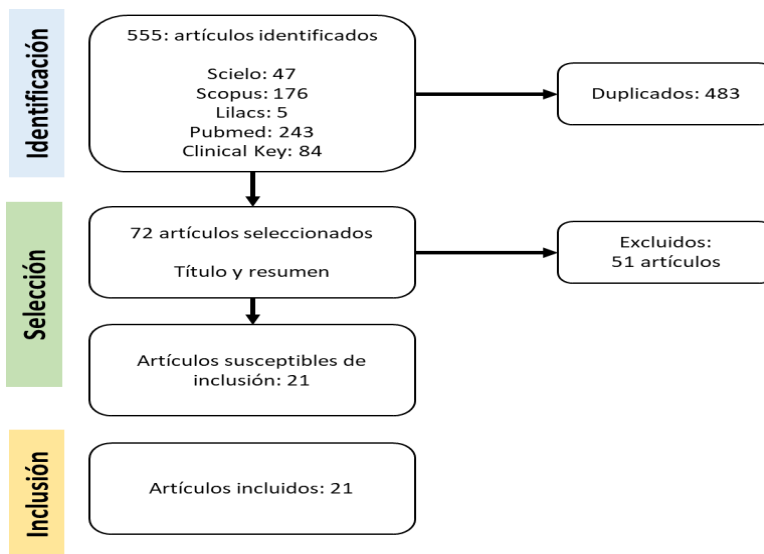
Identificación

555: artículos identificados

Scielo: 47
Scopus: 176
Lilacs: 5
Pubmed: 243
Clinical Key: 84

Duplicados: 483

Selección

72 artículos seleccionados

Título y resumen

Excluidos:
51 artículos

Artículos susceptibles de inclusión: 21

Inclusión

Artículos incluidos: 21